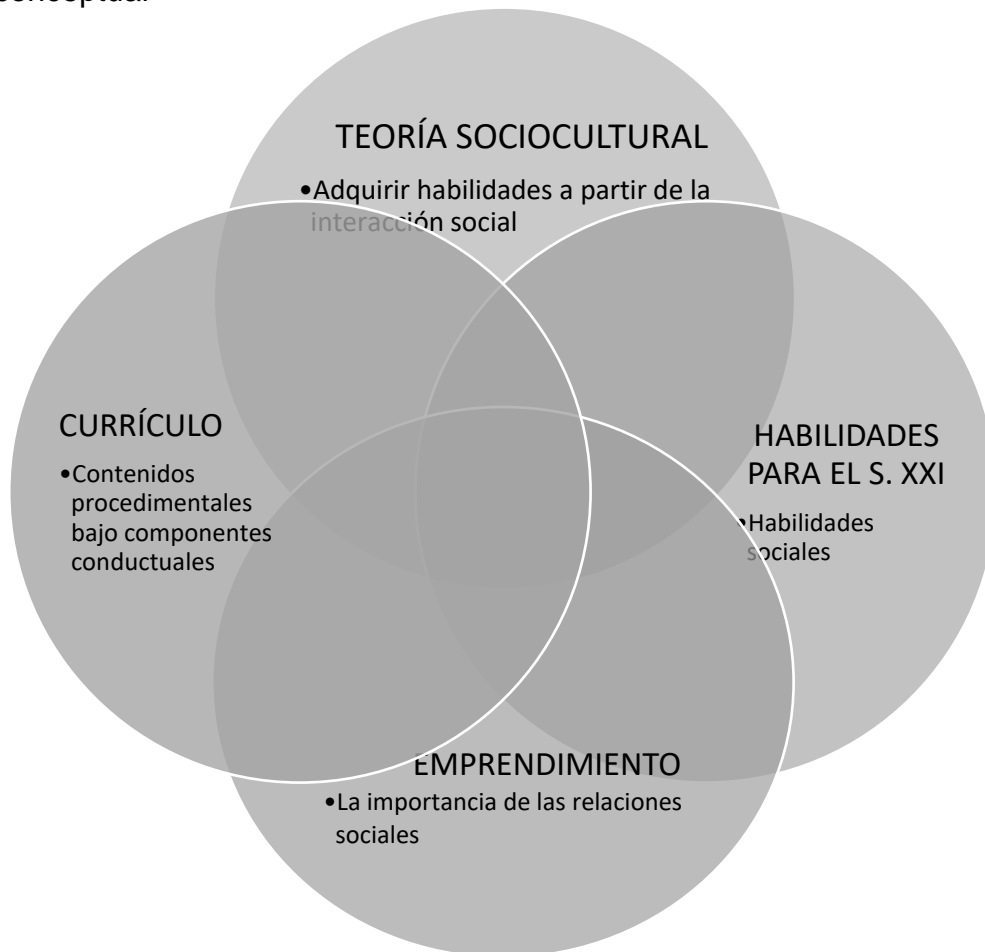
conceptual

TEORÍA SOCIOCULTURAL
•Adquirir habilidades a partir de la interacción social

CURRÍCULO
•Contenidos procedimentales bajo componentes conductuales

HABILIDADES PARA EL S. XXI
•Habilidades sociales

EMPRENDIMIENTO
•La importancia de las relaciones sociales